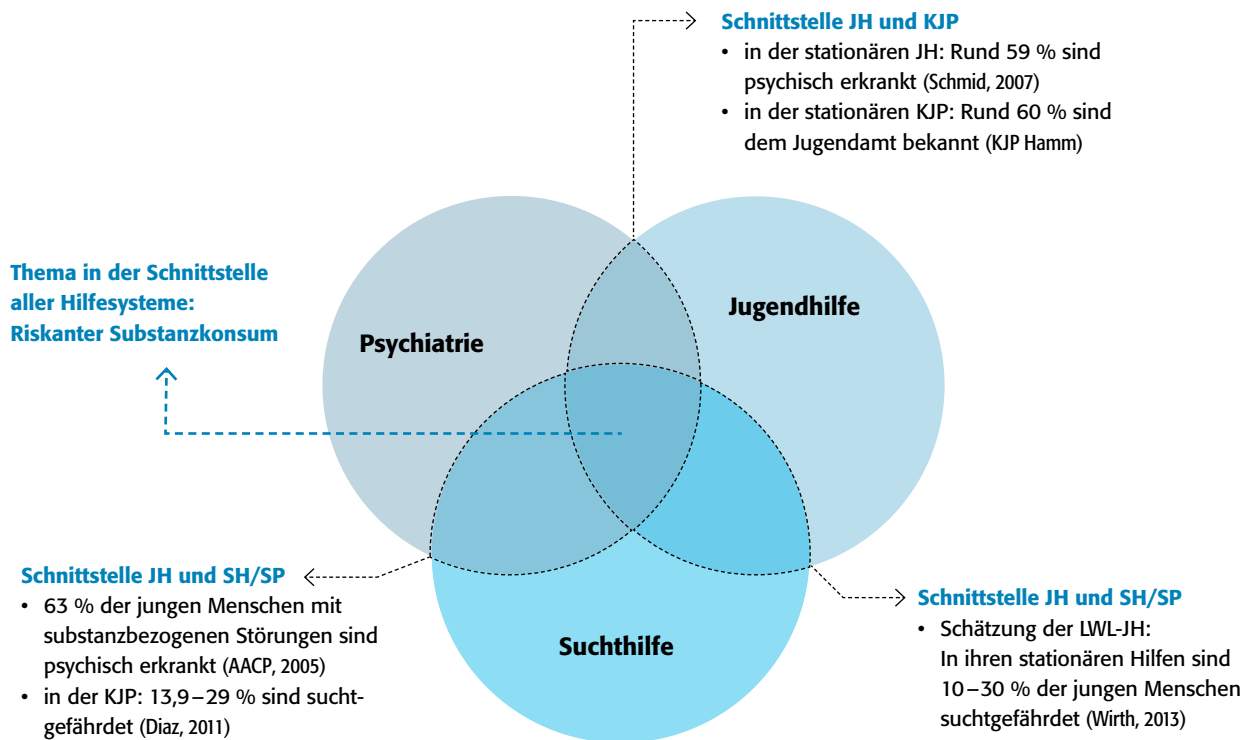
Schnittstelle JH und KJP
• in der stationären JH: Rund 59 % sind psychisch erkrankt (Schmid, 2007)
• in der stationären KJP: Rund 60 % sind dem Jugendamt bekannt (KJP Hamm)

Thema in der Schnittstelle aller Hilfesysteme: Riskanter Substanzkonsum

Psychiatrie

Jugendhilfe

Suchthilfe

Schnittstelle JH und SH/SP
• 63 % der jungen Menschen mit substanzbezogenen Störungen sind psychisch erkrankt (AACP, 2005)
• in der KJP: 13,9 – 29 % sind suchtgefährdet (Diaz, 2011)

Schnittstelle JH und SH/SP
• Schätzung der LWL-JH: In ihren stationären Hilfen sind 10 – 30 % der jungen Menschen suchtgefährdet (Wirth, 2013)